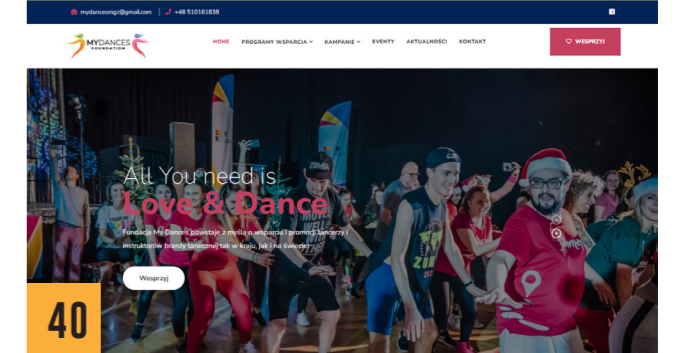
mydancesmgz@gmail.com | +48 510161838

MYDANCES FOUNDATION

HOME PROGRAMY WSPARCIA KAMPANIE EVENTY AKTUALNOŚCI KONTAKT

WESPRZYJ

All You need is
Love & Dance

Fundacja My Dances powstałe z myślą o wsparciu i promocji tancerzy i instruktorów branży tanecznej tak w kraju, jak i na świecie.

Wesprzyj

40